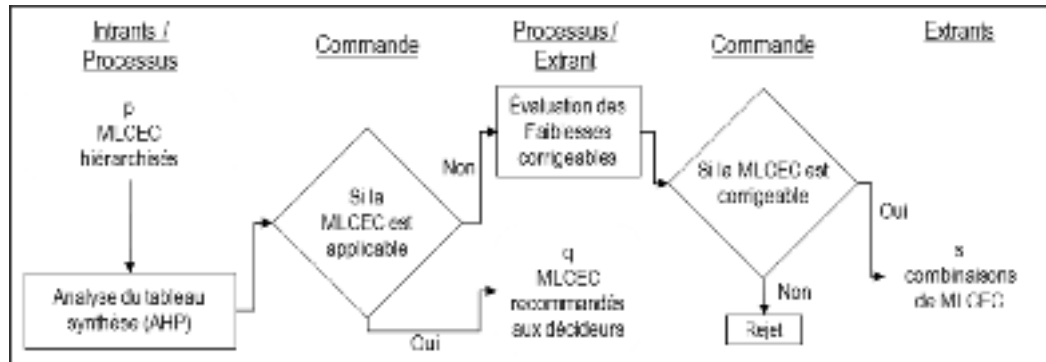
Intrants / Processus

Commande

Processus / Extrant

Commande

Extrants

p MLCEC hiérarchisés

Analyse du tableau synthèse (AHP)

Si la MLCEC est applicable

Non

Oui

Évaluation des Faiblesses corrigeables

q MLCEC recommandées aux décideurs

Si la MLCEC est corrigeable

Oui

Non

Rejet

s combinaisons de MLCEC